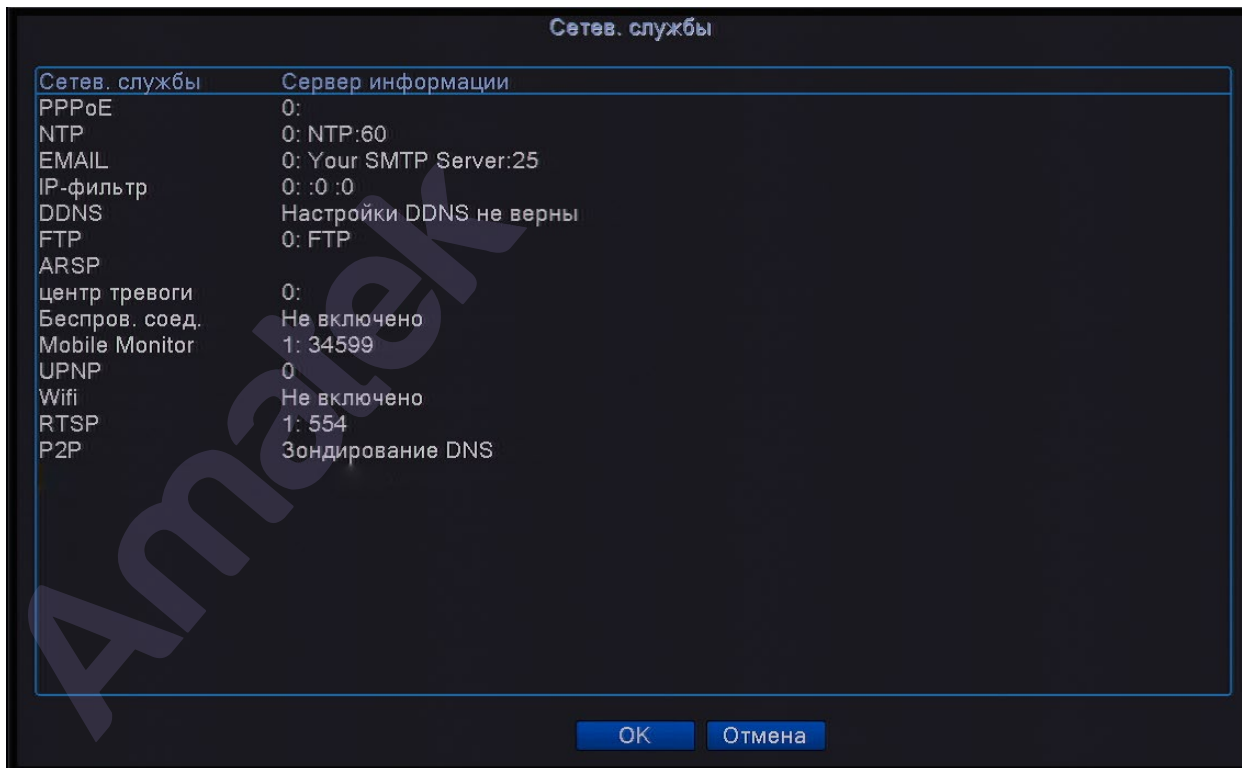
Сетев. службы

| Сетев. службы | Сервер информации |
|---|---|
| PPPoE | 0: |
| NTP | 0: NTP:60 |
| EMAIL | 0: Your SMTP Server:25 |
| IP-фильтр | 0: :0 :0 |
| DDNS | Настройки DDNS не верны |
| FTP | 0: FTP |
| ARSP | |
| центр тревоги | 0: |
| Беспров. соед. | Не включено |
| Mobile Monitor | 1: 34599 |
| UPNP | 0 |
| Wifi | Не включено |
| RTSP | 1: 554 |
| P2P | Зондирование DNS |

Amatek

OK Отмена